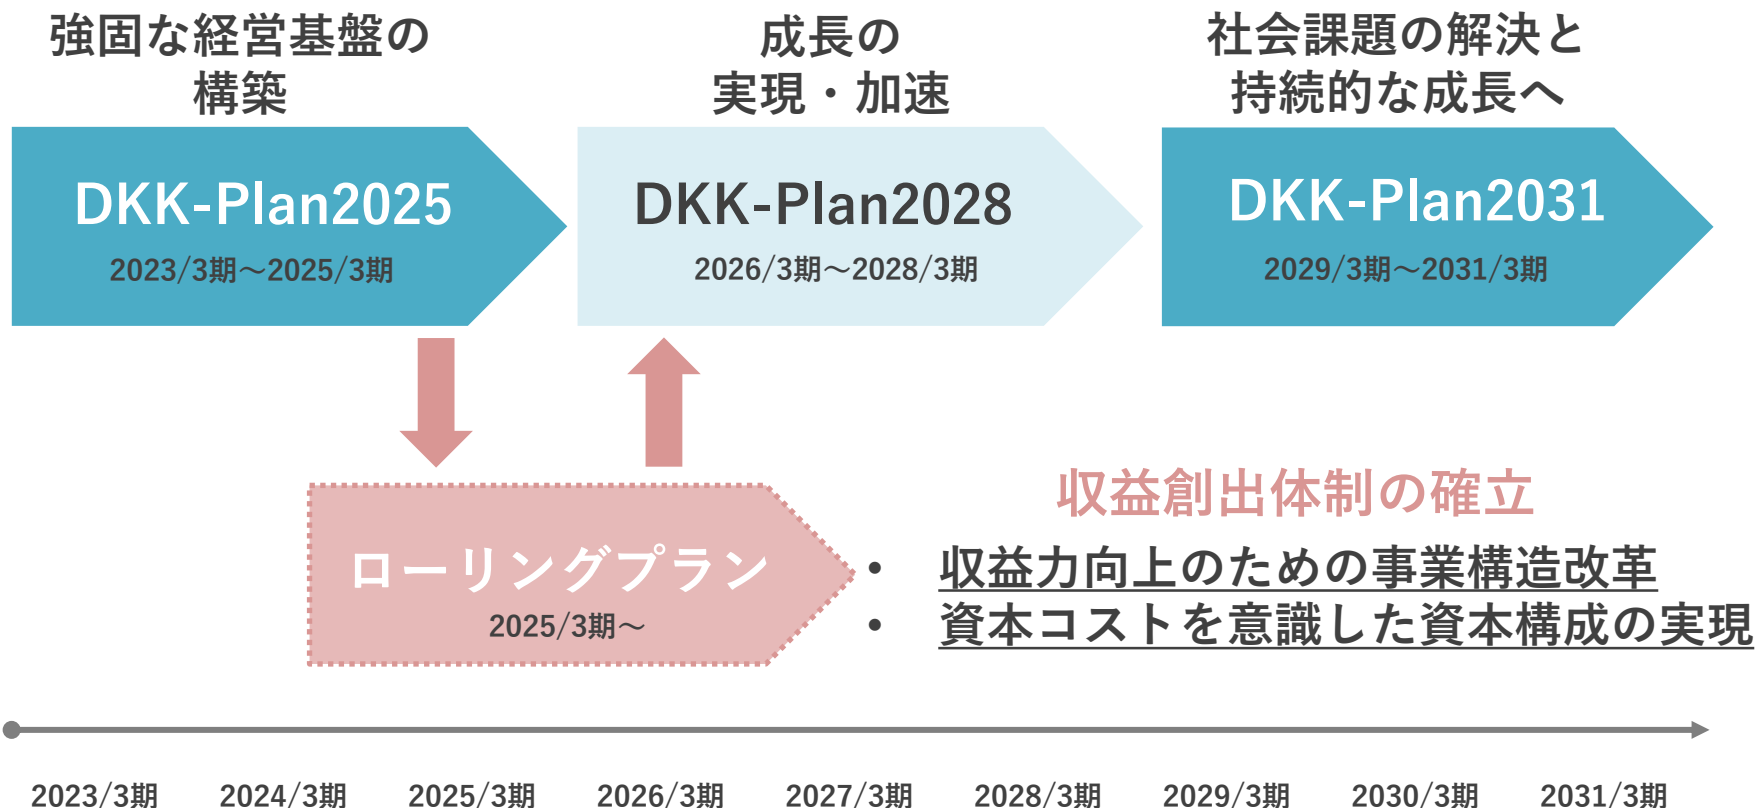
強固な経営基盤の構築

成長の実現・加速

社会課題の解決と持続的な成長へ

DKK-Plan2025
2023/3期～2025/3期

DKK-Plan2028
2026/3期～2028/3期

DKK-Plan2031
2029/3期～2031/3期

ローリングプラン
2025/3期～

収益創出体制の確立

• 収益力向上のための事業構造改革
• 資本コストを意識した資本構成の実現

2023/3期 2024/3期 2025/3期 2026/3期 2027/3期 2028/3期 2029/3期 2030/3期 2031/3期